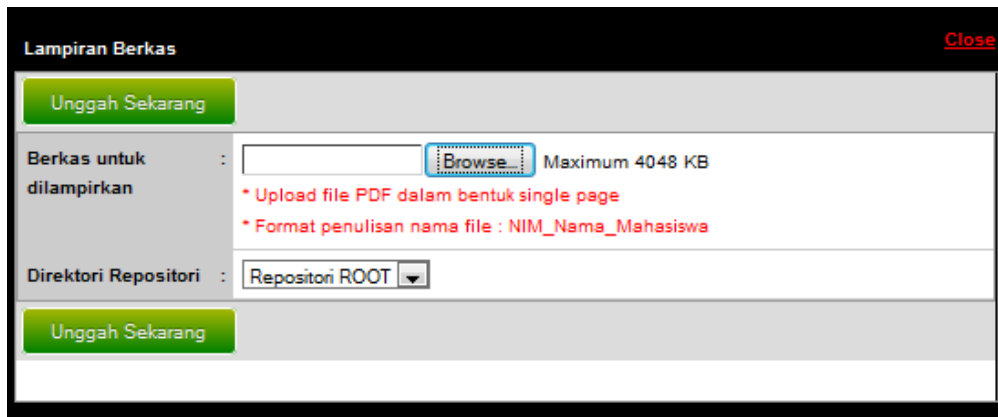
Lampiran Berkas

Close

Unggah Sekarang

| Berkas untuk dilampirkan | : | Browse... Maximum 4048 KB<br>* Upload file PDF dalam bentuk single page<br>* Format penulisan nama file : NIM_Nama_Mahasiswa |
|---|---|---|
| Direktori Repositori | : | Repositori ROOT |

Unggah Sekarang